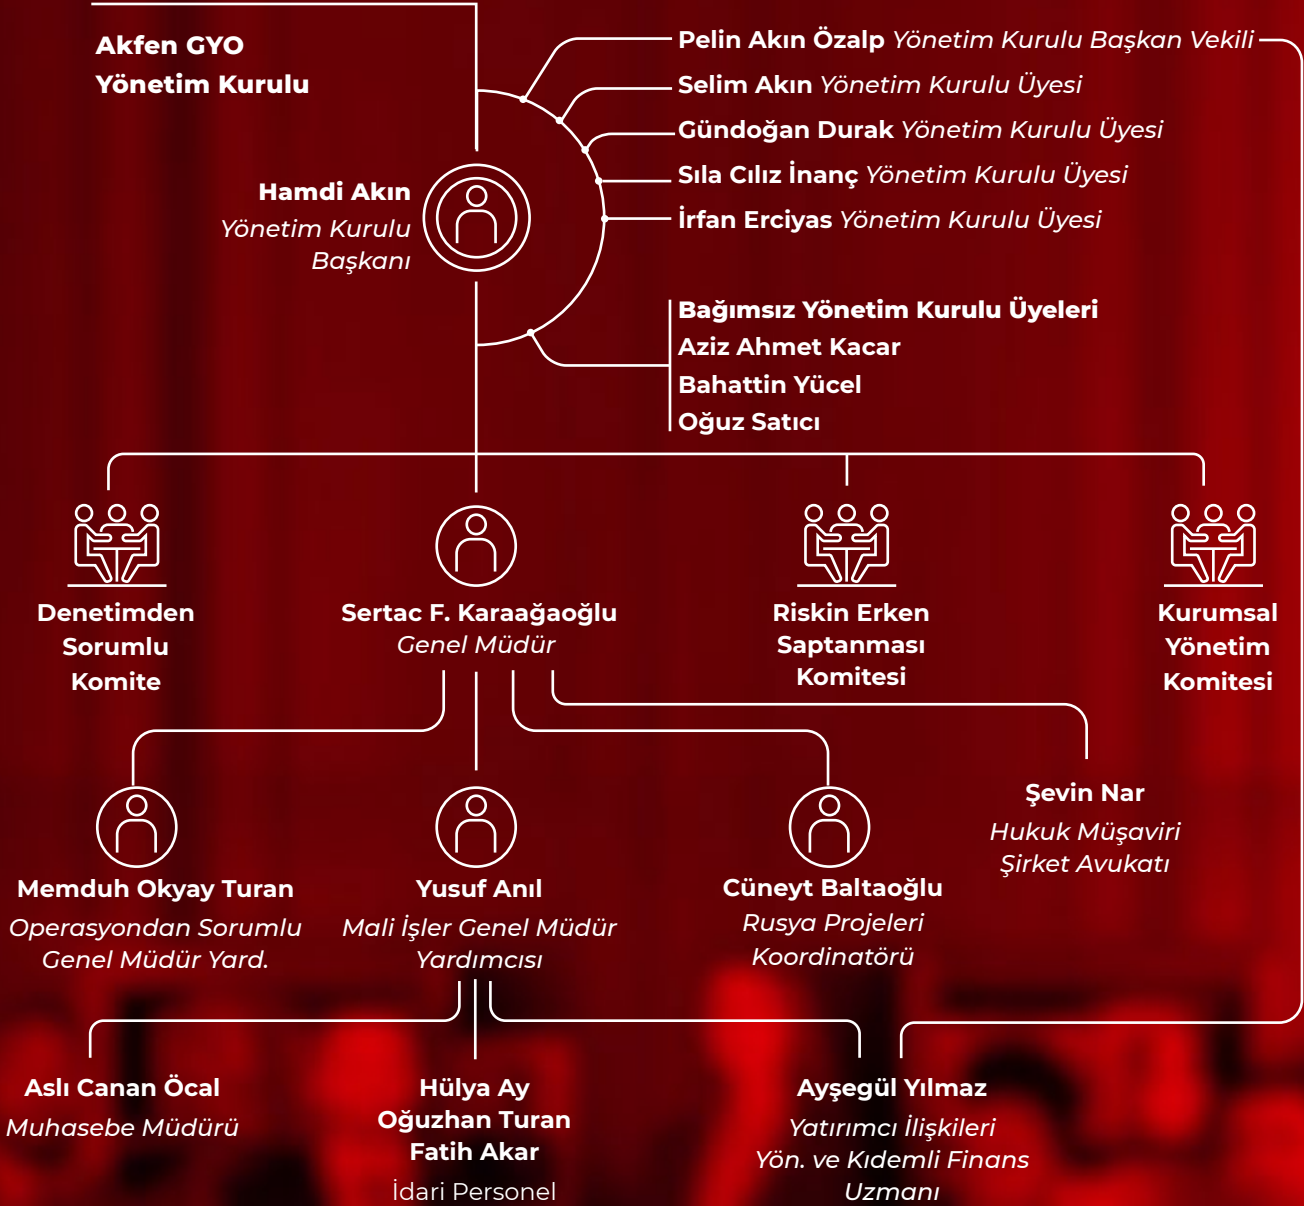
Akfen GYO
Yönetim Kurulu

Hamdi Akın
Yönetim Kurulu Başkanı

Pelin Akın Özalp Yönetim Kurulu Başkan Vekili
Selim Akın Yönetim Kurulu Üyesi
Gündoğan Durak Yönetim Kurulu Üyesi
Sıla Cılız İnanç Yönetim Kurulu Üyesi
İrfan Erciyas Yönetim Kurulu Üyesi

Bağımsız Yönetim Kurulu Üyeleri
Aziz Ahmet Kacar
Bahattin Yücel
Oğuz Satıcı

Denetimden Sorumlu Komite

Sertac F. Karaağaoğlu
Genel Müdür

Riskin Erken Saptanması Komitesi

Kurumsal Yönetim Komitesi

Şevin Nar
Hukuk Müşaviri
Şirket Avukatı

Memduh Okyay Turan
Operasyondan Sorumlu Genel Müdür Yard.

Yusuf Anıl
Mali İşler Genel Müdür Yardımcısı

Cüneyt Baltaoğlu
Rusya Projeleri Koordinatörü

Aslı Canan Öcal
Muhasebe Müdürü

Hülya Ay
Oğuzhan Turan
Fatih Akar
İdari Personel

Ayşegül Yılmaz
Yatırımcı İlişkileri Yön. ve Kıdemli Finans Uzmanı